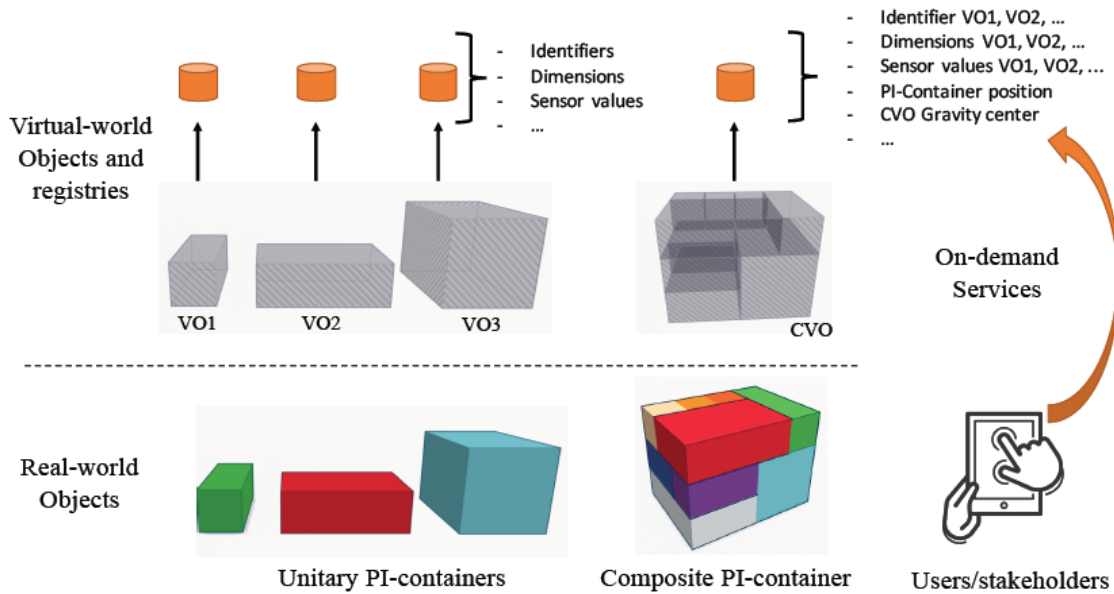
- Identifiers
- Dimensions
- Sensor values
- ...

- Identifier VO1, VO2, ...
- Dimensions VO1, VO2, ...
- Sensor values VO1, VO2, ...
- PI-Container position
- CVO Gravity center
- ...

Virtual-world Objects and registries

VO1
VO2
VO3
CVO

On-demand Services

Real-world Objects

Unitary PI-containers
Composite PI-container
Users/stakeholders